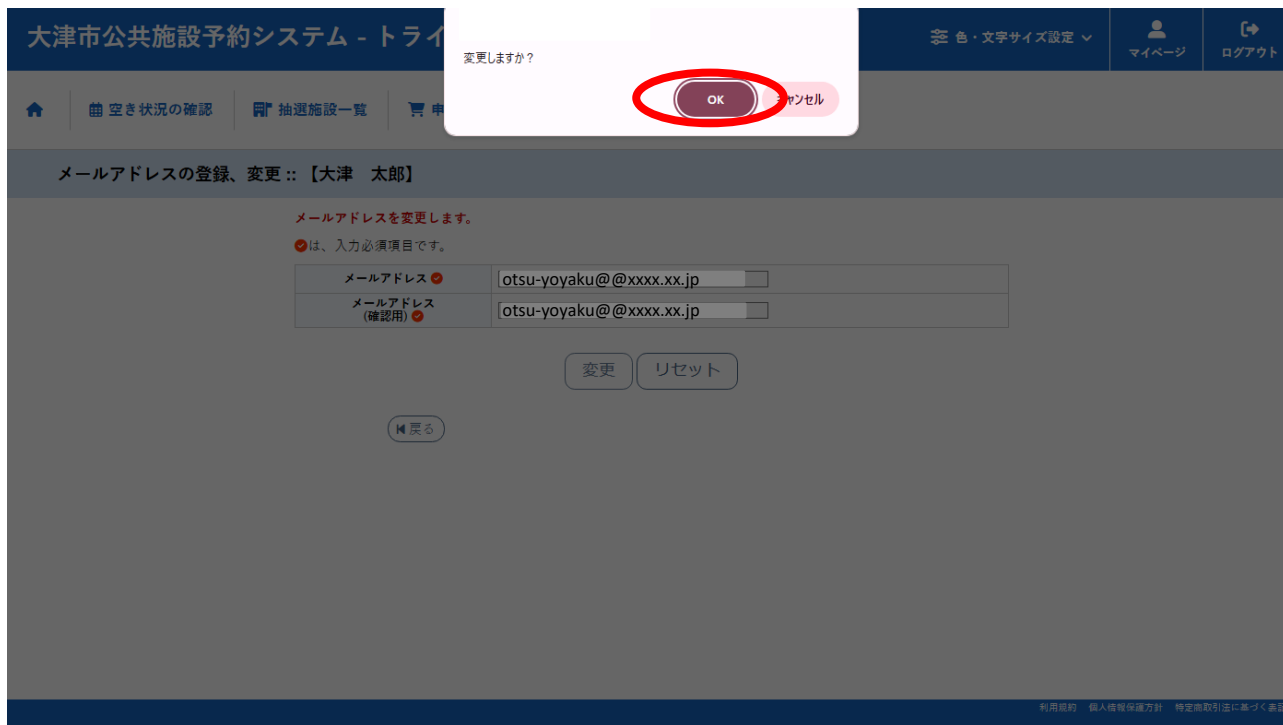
大津市公共施設予約システム - トライ

変更しますか？

OK キャンセル

色・文字サイズ設定

マイページ

ログアウト

空き状況の確認 抽選施設一覧 申

メールアドレスの登録、変更 :: 【大津　太郎】

メールアドレスを変更します。

は、入力必須項目です。

| メールアドレス | otsu-yoyaku@@xxxx.xx.jp |
|---|---|
| メールアドレス (確認用) | otsu-yoyaku@@xxxx.xx.jp |

変更 リセット

戻る

利用規約 個人情報保護方針 特定商取引法に基づく表記